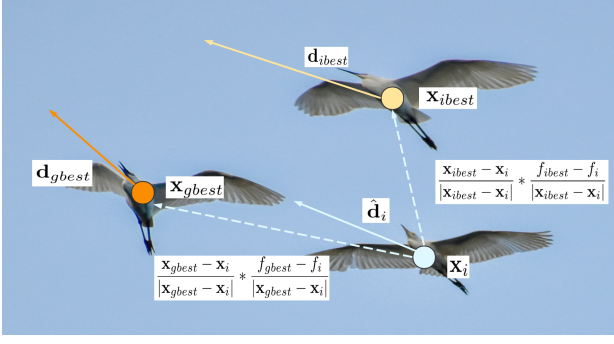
$\mathbf{d}_{ibest}$

$\mathbf{x}_{ibest}$

$\mathbf{d}_{gbest}$

$\mathbf{x}_{gbest}$

$\frac{\mathbf{x}_{ibest}-\mathbf{x}_i}{|\mathbf{x}_{ibest}-\mathbf{x}_i|} * \frac{f_{ibest}-f_i}{|\mathbf{x}_{ibest}-\mathbf{x}_i|}$

$\hat{\mathbf{d}}_i$

$\frac{\mathbf{x}_{gbest}-\mathbf{x}_i}{|\mathbf{x}_{gbest}-\mathbf{x}_i|} * \frac{f_{gbest}-f_i}{|\mathbf{x}_{gbest}-\mathbf{x}_i|}$

$\mathbf{x}_i$